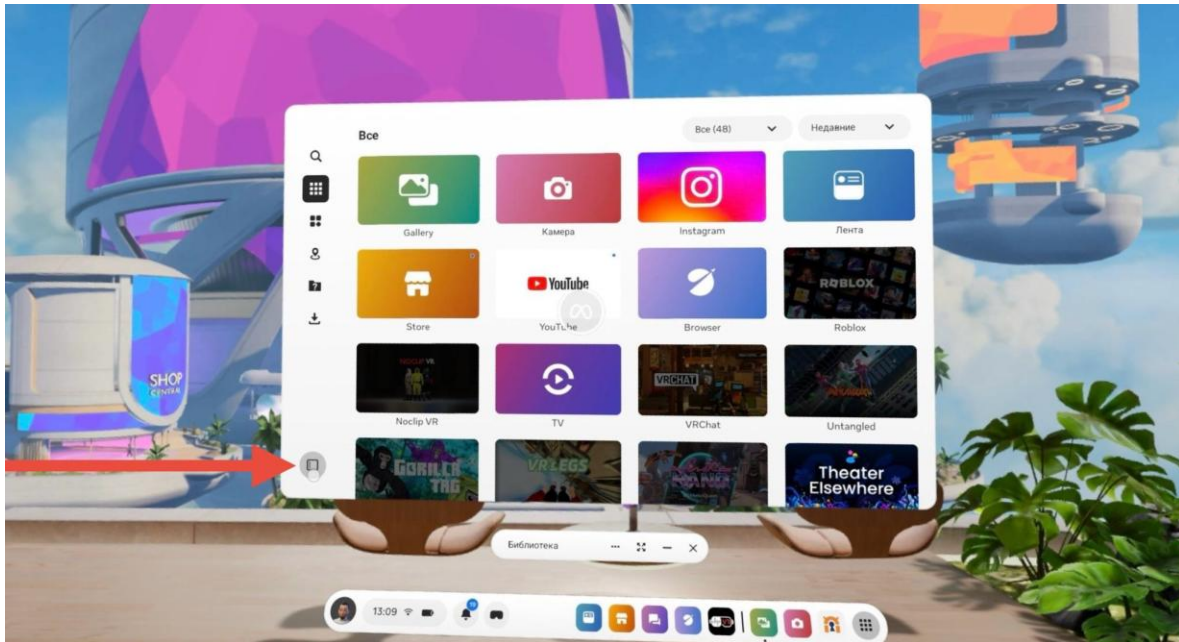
Все
Все (48)
Недавние
Gallery
Камера
Instagram
Лента
Store
YouTube
YouTube
Browser
ROBLOX
Roblox
NOCLIP VR
Noclip VR
TV
VRCHAT
VRChat
Untangled
GORILLA TAG
VR LEGS
Theater Elsewhere
SHOP CENTRAL
Библиотека
13:09